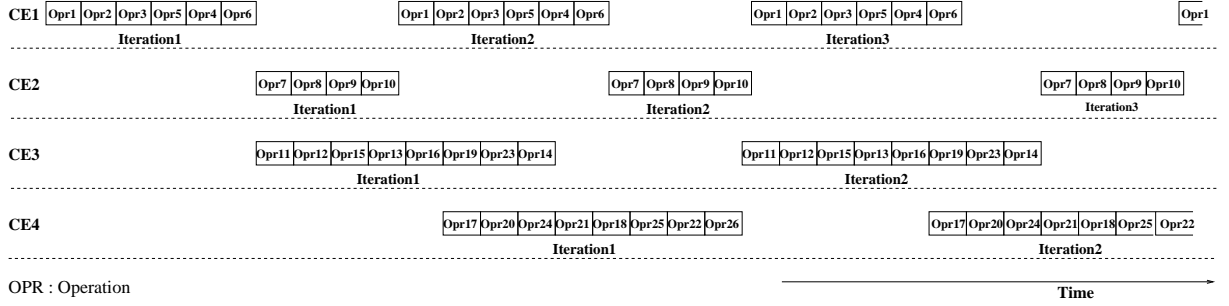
CE1 Opr1 Opr2 Opr3 Opr5 Opr4 Opr6 Opr1 Opr2 Opr3 Opr5 Opr4 Opr6 Opr1 Opr2 Opr3 Opr5 Opr4 Opr6 Opr1

Iteration1 Iteration2 Iteration3

CE2 Opr7 Opr8 Opr9 Opr10 Opr7 Opr8 Opr9 Opr10 Opr7 Opr8 Opr9 Opr10

Iteration1 Iteration2 Iteration3

CE3 Opr11 Opr12 Opr15 Opr13 Opr16 Opr19 Opr23 Opr14 Opr11 Opr12 Opr15 Opr13 Opr16 Opr19 Opr23 Opr14

Iteration1 Iteration2

CE4 Opr17 Opr20 Opr24 Opr21 Opr18 Opr25 Opr22 Opr26 Opr17 Opr20 Opr24 Opr21 Opr18 Opr25 Opr22

Iteration1 Iteration2

OPR : Operation

Time